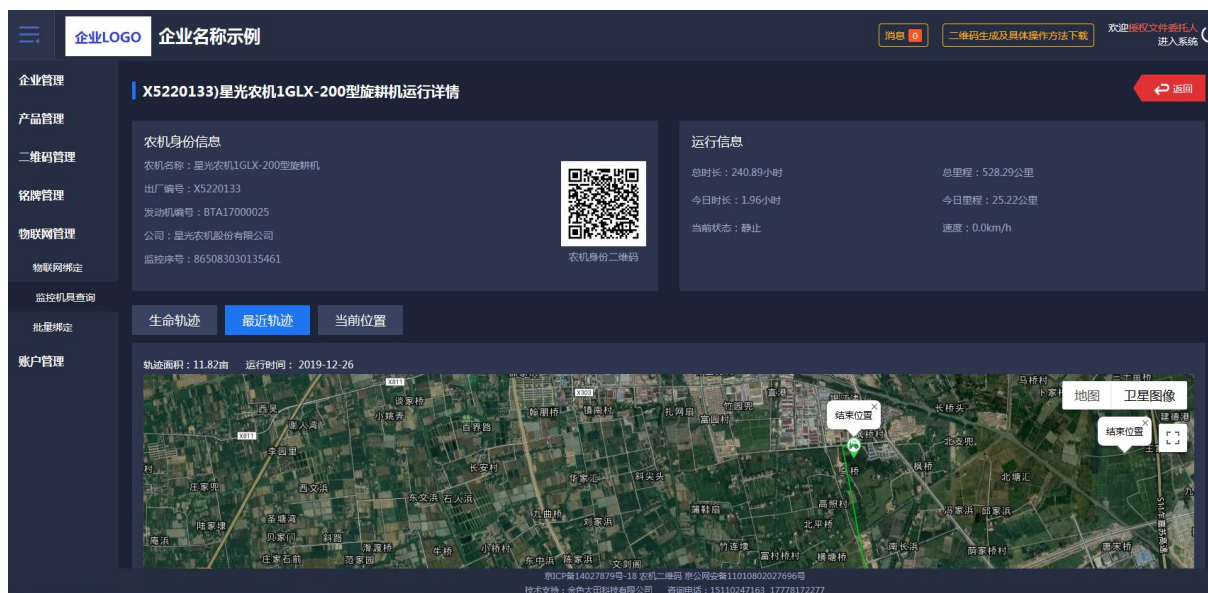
企业LOGO 企业名称示例

消息 0 二维码生成及具体操作方法下载 欢迎授权文件委托人 进入系统

企业管理
产品管理
二维码管理
铭牌管理
物联网管理
物联网绑定
监控机具查询
批量绑定
账户管理

X5220133)星光农机1GLX-200型旋耕机运行详情

返回

农机身份信息
农机名称：星光农机1GLX-200型旋耕机
出厂编号：X5220133
发动机编号：BTA17000025
公司：星光农机股份有限公司
监控序号：865083030135461
农机身份二维码

运行信息
总时长：240.89小时
总里程：528.29公里
今日时长：1.96小时
今日里程：25.22公里
当前状态：静止
速度：0.0km/h

生命轨迹 最近轨迹 当前位置

轨迹面积：11.82亩 运行时间：2019-12-26

地图 卫星图像
结束位置
结束位置

西吴 X811 谈家桥 X303 杨家村 马桥村 庙前村 镇南村 扎网厨 竹园兜 富港 长桥头 百界路 富旧里 北克兜 李园里 长安村 华家汇 科尖头 枫桥 北塘汇 庄家兜 西文浜 东交浜 石人浜 高郎村 九曲桥 蒲鞋扇 陈家埭 圣塘湾 刘家浜 北平桥 邵家浜 贝家河 斜路 竹连埭 南长浜 庄家石前 潘渡桥 牛桥 小桥村 东中浜 陈家浜 文剑闸 富村桥村 楼塘桥 蒋家桥村 惠来桥

京ICP备14027879号-18 农机二维码 京公网安备11010802027696号
技术支持：金色大田科技有限公司 咨询电话：15110247163 17778172277